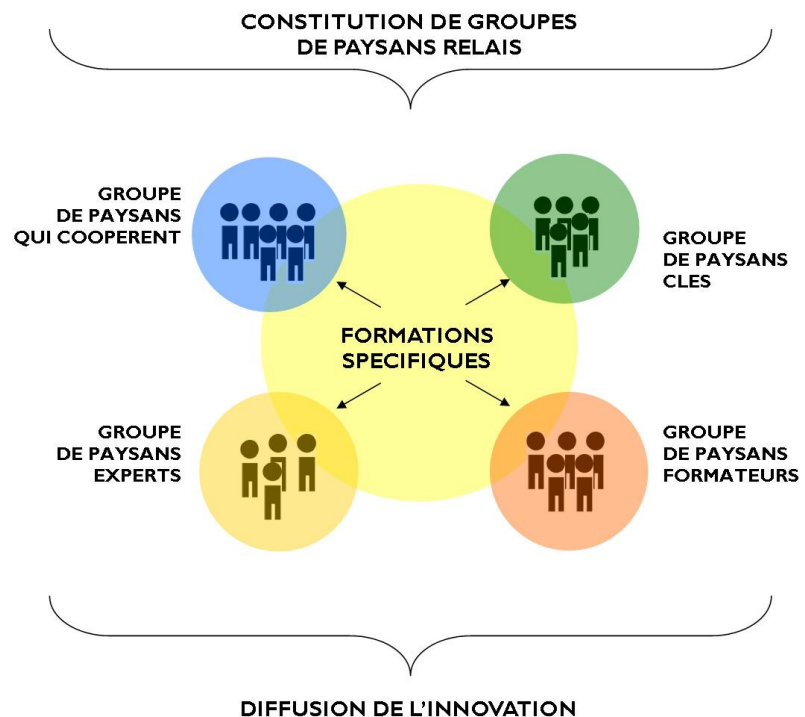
CONSTITUTION DE GROUPES
DE PAYSANS RELAIS

GROUPE
DE PAYSANS
QUI COOPERENT

GROUPE
DE PAYSANS
CLES

FORMATIONS
SPECIFIQUES

GROUPE
DE PAYSANS
EXPERTS

GROUPE
DE PAYSANS
FORMATEURS

DIFFUSION DE L'INNOVATION